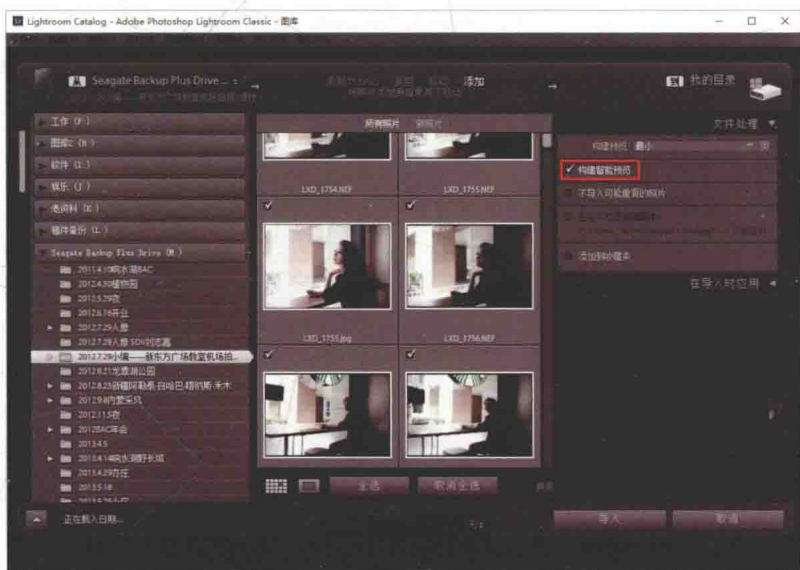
Lightroom Catalog - Adobe Photoshop Lightroom Classic - 图库

Seagate Backup Plus Drive ...

添加

我的目录

所有照片

文件处理

工作 (F:)

图库 (E:)

软件 (I:)

娱乐 (J:)

素材 (K:)

硬件备份 (L:)

Seagate Backup Plus Drive (M:)

2011.4.10阿尔湖BAC

2012.4.30植物园

2012.5.29夜

2012.6.16开业

2012.7.29人像

2012.7.29人像 SD卡讨论

2012.7.29小楼——新东方广场教室机场拍...

2012.8.21北京游公园

2012.8.25新疆阿勒泰 白哈巴 喀纳斯 禾木

2012.9.8内蒙乐凤

2012.11.5夜

2012BAC年会

2013.4.5

2013.4.14响水湖野长城

2013.4.29京郊

2013.5.18

LXD_1754.NEF

LXD_1755.NEF

LXD_1755.jpg

LXD_1756.NEF

构建预览 最小

✓ 构建智能预览

不导入可能重复的照片

添加到收藏夹

在导入时应用

全选

取消全选

正在载入日期...

导入

取消